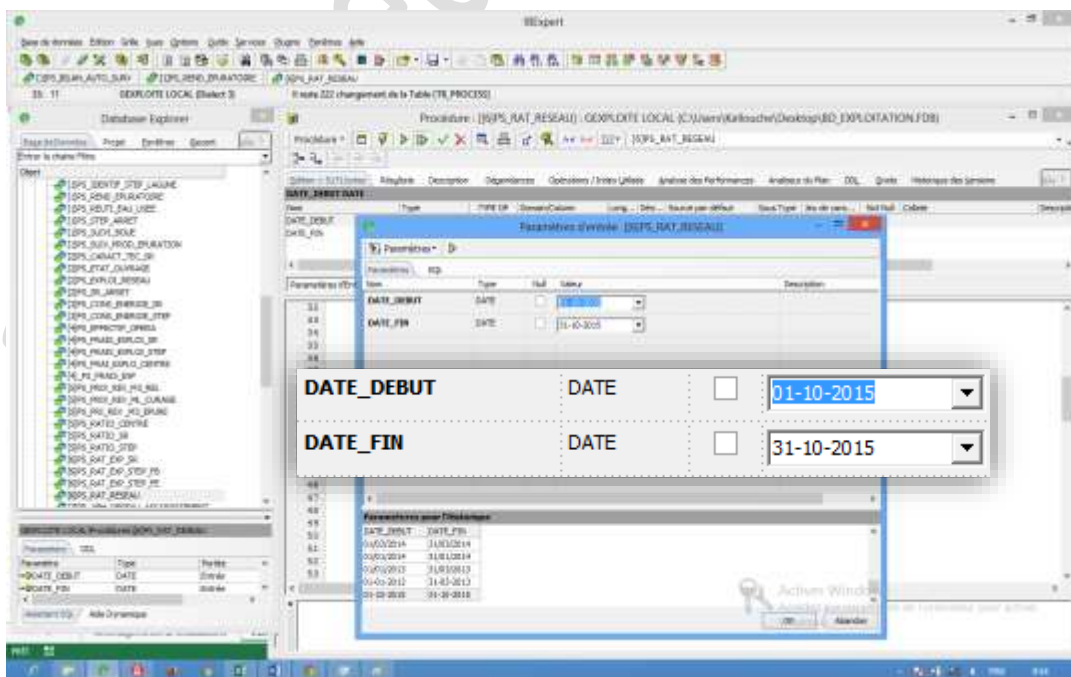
IBExpert

Base de données Edition Grille Vues Options Outils Services Plugins Fenêtres Aide

Database Explorer

Procédure : [ISPS_RAT_RESEAU] : GEXPLOITE LOCAL (C:\Users\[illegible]\Desktop\BD_EXPLOITATION.FDB)

Paramètres d'entrée [ISPS_RAT_RESEAU]

| Nom | Type | Null | Valeur |
|---|---|---|---|
| DATE_DEBUT | DATE | | 01-10-2015 |
| DATE_FIN | DATE | | 31-10-2015 |

Paramètres pour l'Historique

| DATE_DEBUT | DATE_FIN |
|---|---|
| 01/03/2014 | 31/03/2014 |
| 01/03/2014 | 31/03/2014 |
| 01/03/2013 | 31/03/2013 |
| 01-03-2013 | 31-03-2013 |
| 01-10-2015 | 31-10-2015 |

| Paramètre | Type | Portée |
|---|---|---|
| DATE_DEBUT | DATE | Entrée |
| DATE_FIN | DATE | Entrée |

OK Abandon

Activer Windows